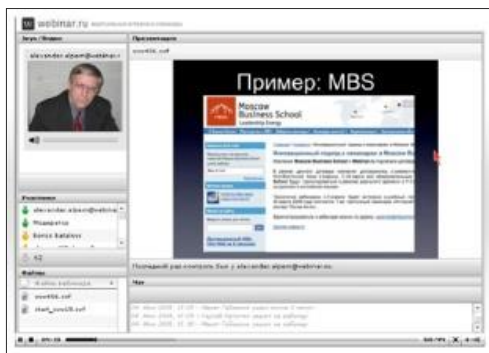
webmar.ru

Звук / Видео

alexander.alpert@webinar.r

Презентация

Пример: MBS

Moscow Business School

Leadership Energy

Участники

alexander.alpert@webinar

Модератор

Boris Bakalov

42

Файлы

Файлы вебинара

sccs08.swf

start_sccs08.swf

Последний раз контроль был у alexander.alpert@webinar.ru

Чат

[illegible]